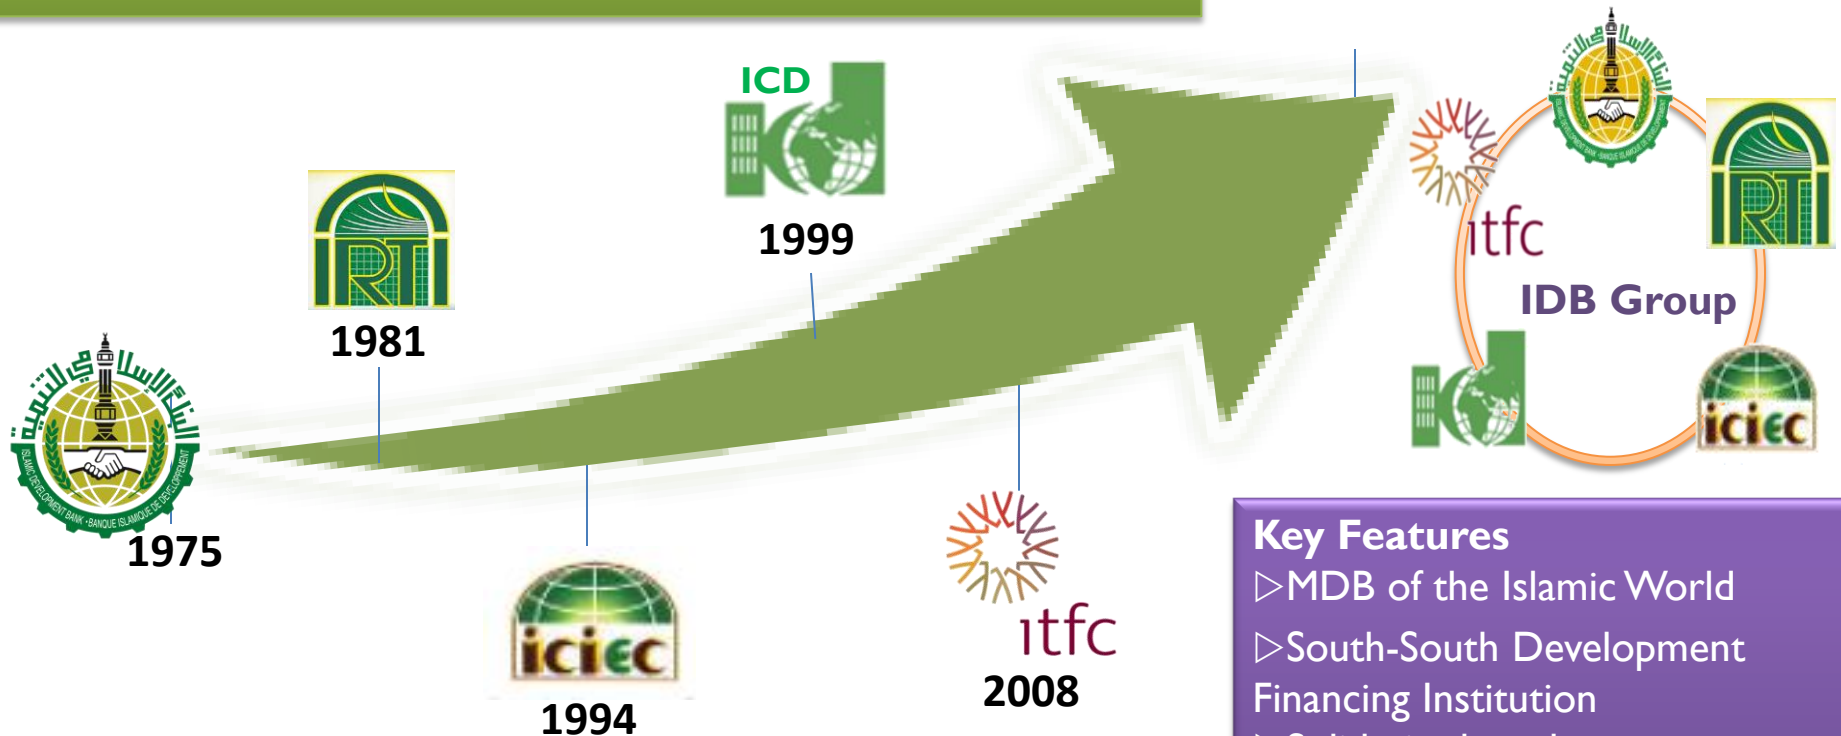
البنك الإسلامي للتنمية
ISLAMIC DEVELOPMENT BANK • BANQUE ISLAMIQUE DE DEVELOPPEMENT
1975

IRTI
1981

iciec
1994

ICD
1999

itfc
2008

البنك الإسلامي للتنمية
ISLAMIC DEVELOPMENT BANK • BANQUE ISLAMIQUE DE DEVELOPPEMENT
IRTI
itfc
IDB Group
iciec

Key Features
▷MDB of the Islamic World
▷South-South Development Financing Institution
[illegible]